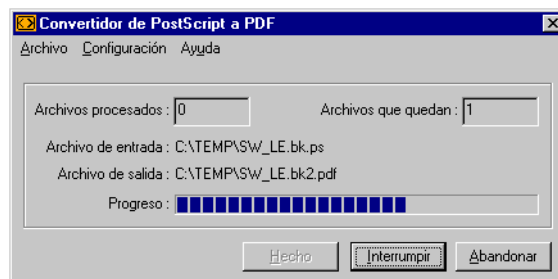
Convertidor de PostScript a PDF

Archivo Configuración Ayuda

Archivos procesados : 0

Archivos que quedan : 1

Archivo de entrada : C:\TEMP\SW_LE.bk.ps

Archivo de salida : C:\TEMP\SW_LE.bk2.pdf

Progreso :

Hecho

Interrumpir

Abandonar